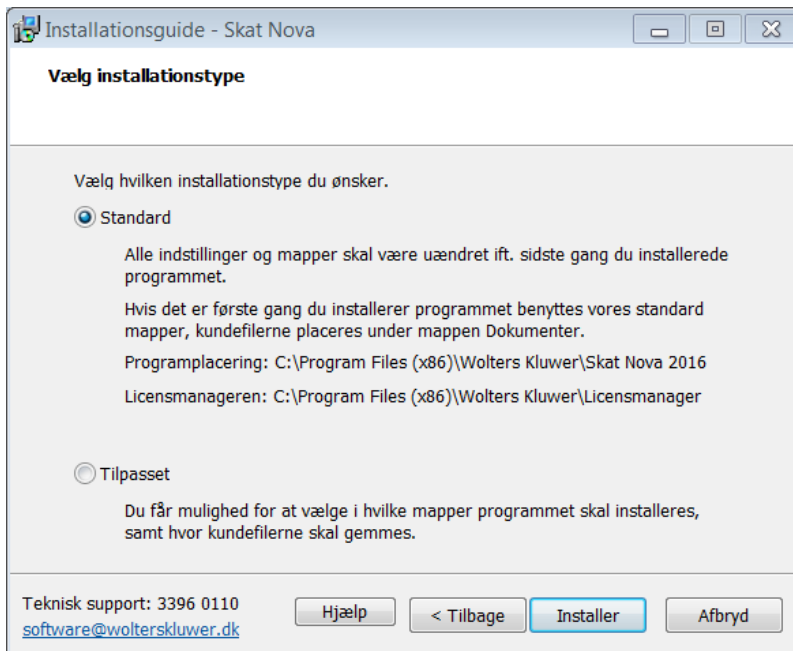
Installationsguide - Skat Nova

Vælg installationstype

Vælg hvilken installationstype du ønsker.

Standard

Alle indstillinger og mapper skal være uændret ift. sidste gang du installerede programmet.

Hvis det er første gang du installerer programmet benyttes vores standard mapper, kundefilerne placeres under mappen Dokumenter.

Programplacering: C:\Program Files (x86)\Wolters Kluwer\Skat Nova 2016

Licensmanageren: C:\Program Files (x86)\Wolters Kluwer\Licensmanager

Tilpasset

Du får mulighed for at vælge i hvilke mapper programmet skal installeres, samt hvor kundefilerne skal gemmes.

Teknisk support: 3396 0110
software@wolterskluwer.dk

Hjælp
< Tilbage
Installer
Afbryd